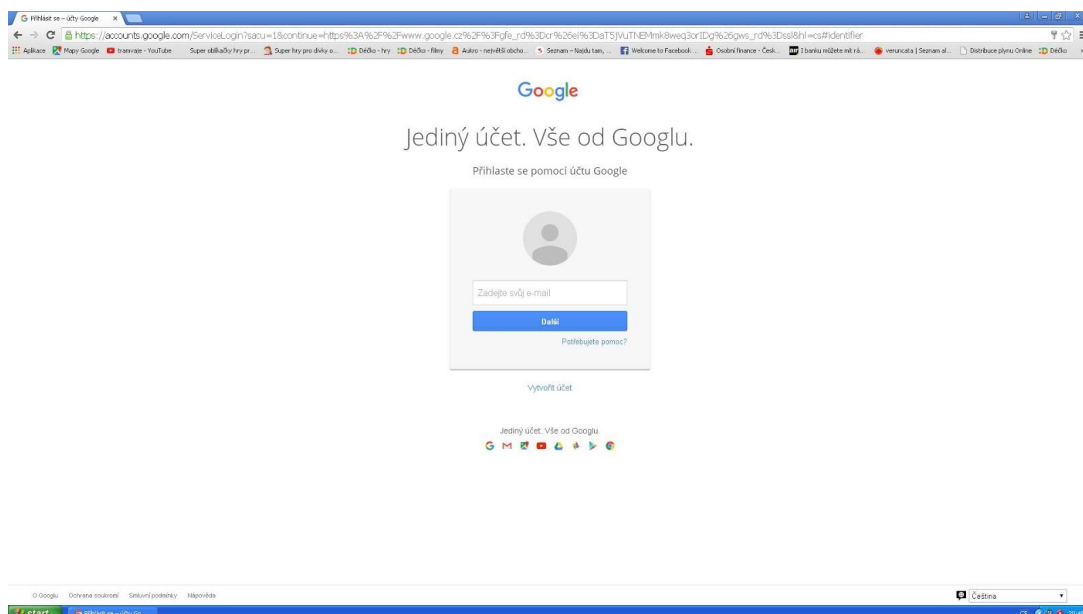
Přihlásit se – účty Google ×

https://accounts.google.com/ServiceLogin?sacu=1&continue=https%3A%2F%2Fwww.google.cz%2F%3Fgfe_rd%3Dcr%26ei%3DaT5JVuTNEMmk8weq3orIDg%26gws_rd%3Dssl&hl=cs#identifier

Aplikace Mapy Google tramvaje - YouTube Super oblíkačky hry pr... Super hry pro dívky o... Déčko - hry Déčko - filmy Aukro - největší obcho... Seznam – Najdu tam, ... Welcome to Facebook ... Osobní finance - Česk... I banku můžete mít rá... veruncata | Seznam al... Distribuce plynu Online Déčko

Google

Jediný účet. Vše od Googlu.

Přihlaste se pomocí účtu Google

Zadejte svůj e-mail

Další

Potřebujete pomoc?

Vytvořit účet

Jediný účet. Vše od Googlu.

O Googlu Ochrana soukromí Smluvní podmínky Nápověda

Čeština

start Přihlásit se – účty Go...

CS